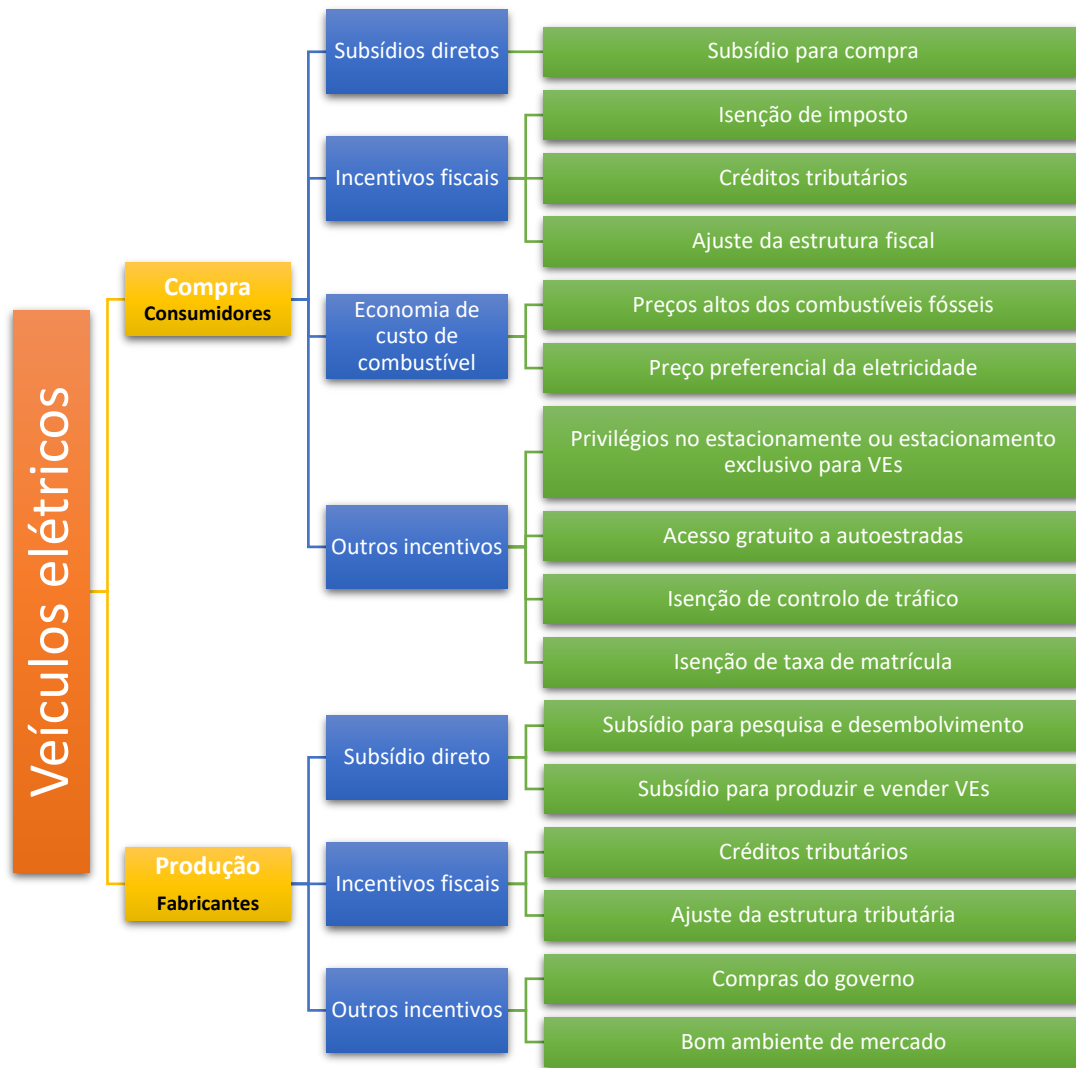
Veículos elétricos

Compra
Consumidores

Subsídios diretos
Subsídio para compra

Incentivos fiscais
Isenção de imposto
Créditos tributários
Ajuste da estrutura fiscal

Economia de custo de combustível
Preços altos dos combustíveis fósseis
Preço preferencial da eletricidade

Outros incentivos
Privilégios no estacionamento ou estacionamento exclusivo para VEs
Acesso gratuito a autoestradas
Isenção de controlo de tráfico
Isenção de taxa de matrícula

Produção
Fabricantes

Subsídio direto
Subsídio para pesquisa e desembolvimento
Subsídio para produzir e vender VEs

Incentivos fiscais
Créditos tributários
Ajuste da estrutura tributária

Outros incentivos
Compras do governo
Bom ambiente de mercado